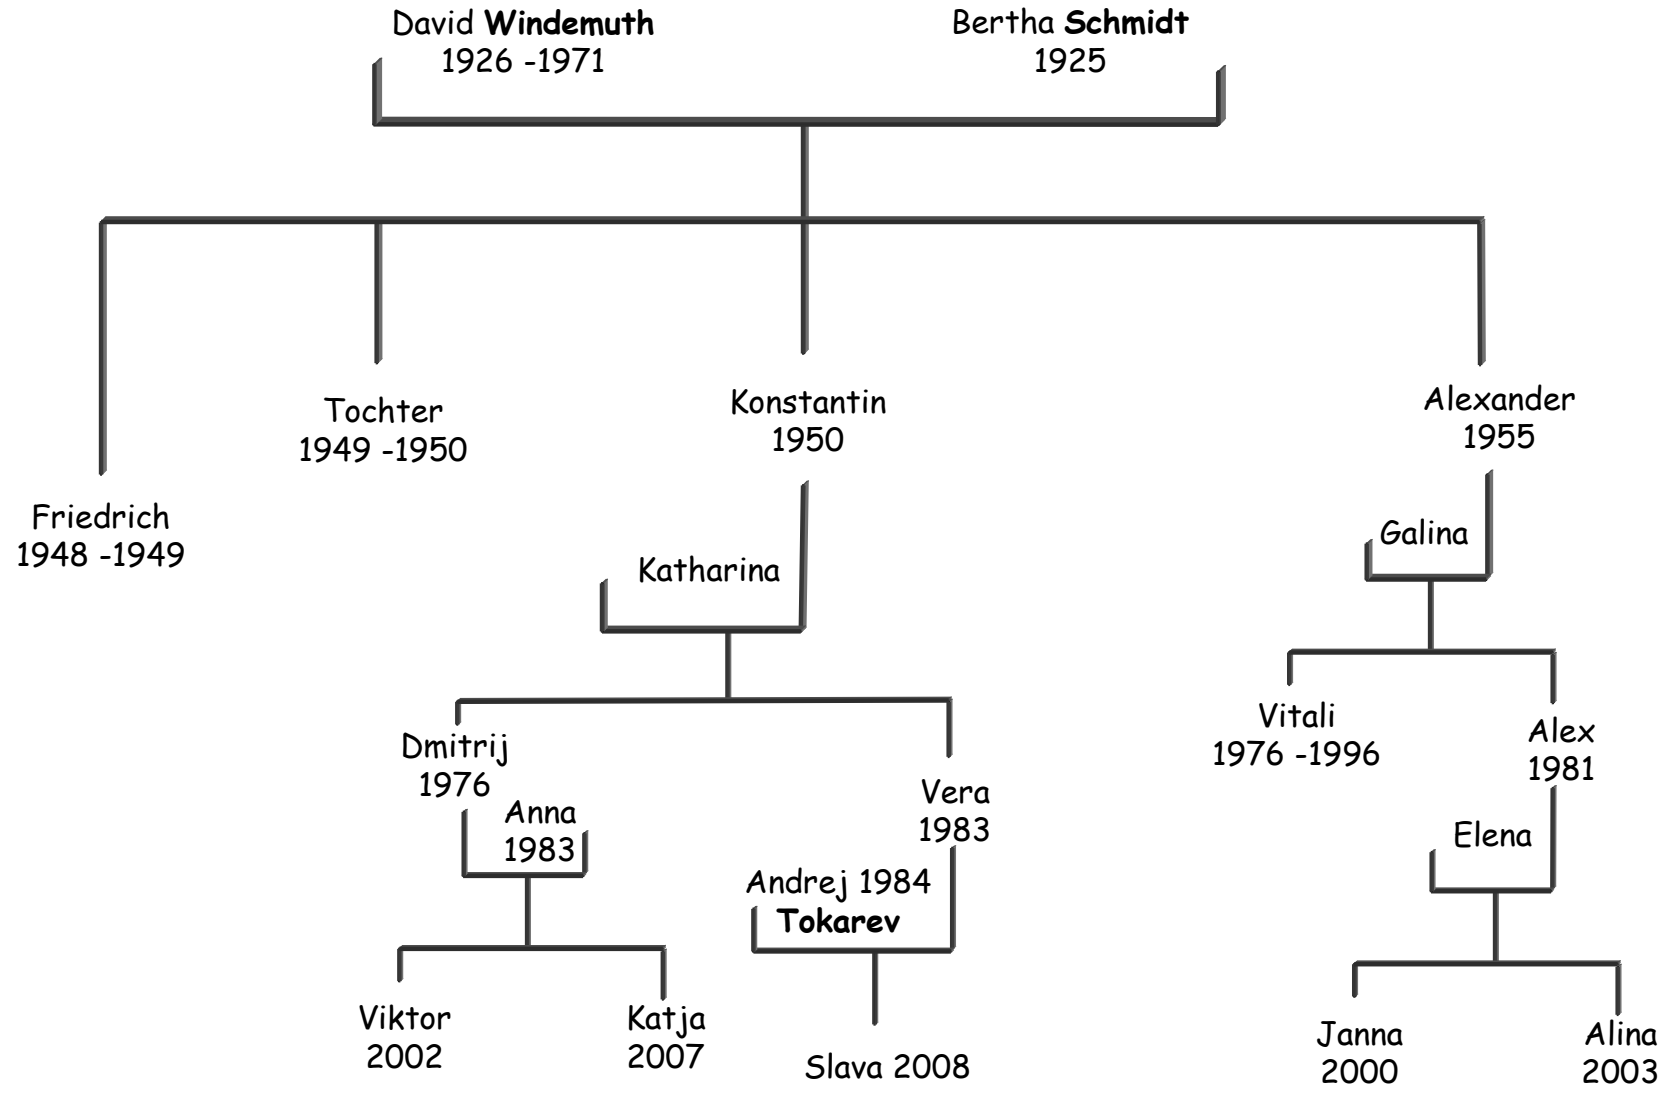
David **Windemuth**
1926 -1971

Bertha **Schmidt**
1925

Friedrich
1948 -1949

Tochter
1949 -1950

Konstantin
1950

Alexander
1955

Katharina

Galina

Dmitrij
1976

Anna
1983

Vera
1983

Andrej 1984
**Tokarev**

Viktor
2002

Katja
2007

Slava 2008

Vitali
1976 -1996

Alex
1981

Elena

Janna
2000

Alina
2003